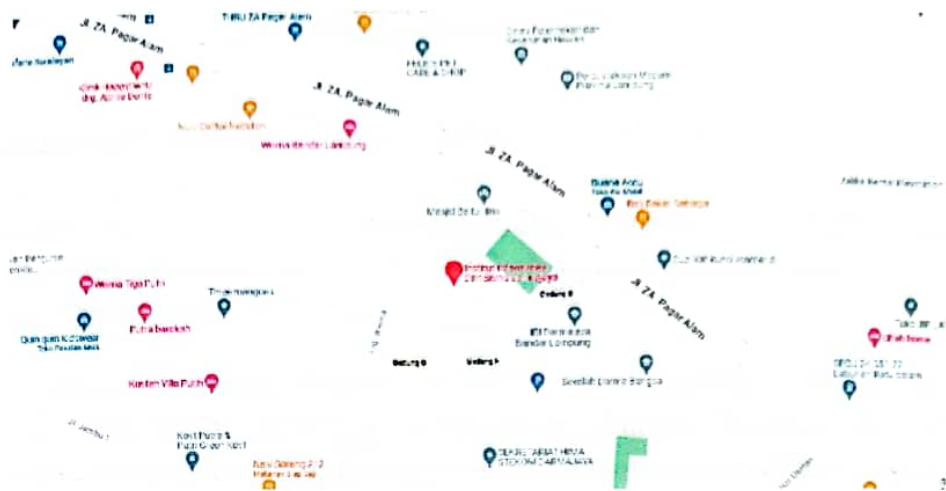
Jl. ZA. Pagar Alam

Jl. ZA. Pagar Alam

Jl. ZA. Pagar Alam

Jl. ZA. Pagar Alam

TIKI JL ZA Pagar Alam

Wisma Bandar Lampung

Masjid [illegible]

Wisma Tiga Putri

Putra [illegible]

Kosten Villa Putih

Gedung E

Gedung B

Gedung A

IBI Darmajaya Bandar Lampung

Sekolah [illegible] Bangsa

Kost Putra & Putri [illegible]

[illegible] HIMA STEKOM DARMAJAYA

Buana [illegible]

Toko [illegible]

Institut Informatika Darmajaya Bandar Lampung